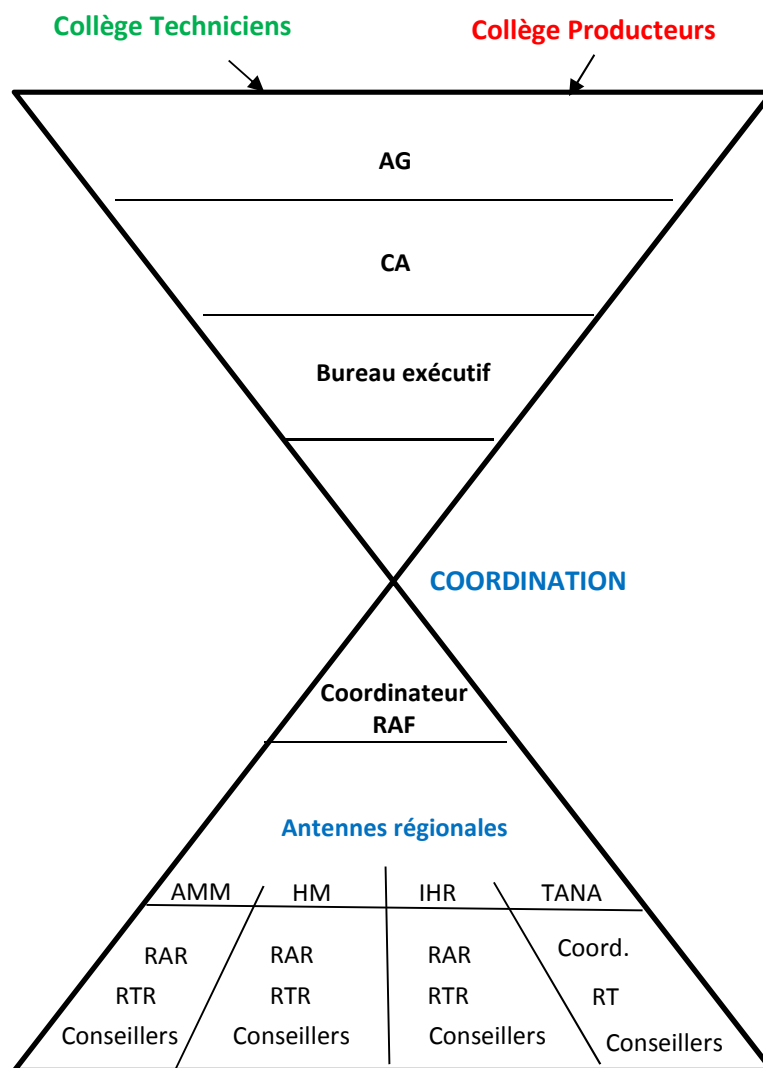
Collège Techniciens

Collège Producteurs

AG

CA

Bureau exécutif

COORDINATION

Coordinateur
RAF

Antennes régionales

| AMM | HM | IHR | TANA |
|---|---|---|---|
| RAR RTR Conseillers | RAR RTR Conseillers | RAR RTR Conseillers | Coord. RT Conseillers |